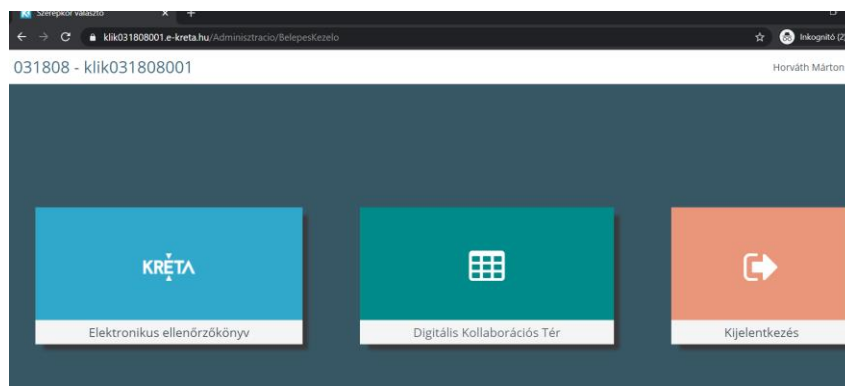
Szerepkör választó

klik031808001.e-kreta.hu/Adminisztracio/BelepesKezelo

Inkognitó (2

031808 - klik031808001

Horváth Márton

KRÉTA

Elektronikus ellenőrzőkönyv

Digitális Kollaborációs Tér

Kijelentkezés